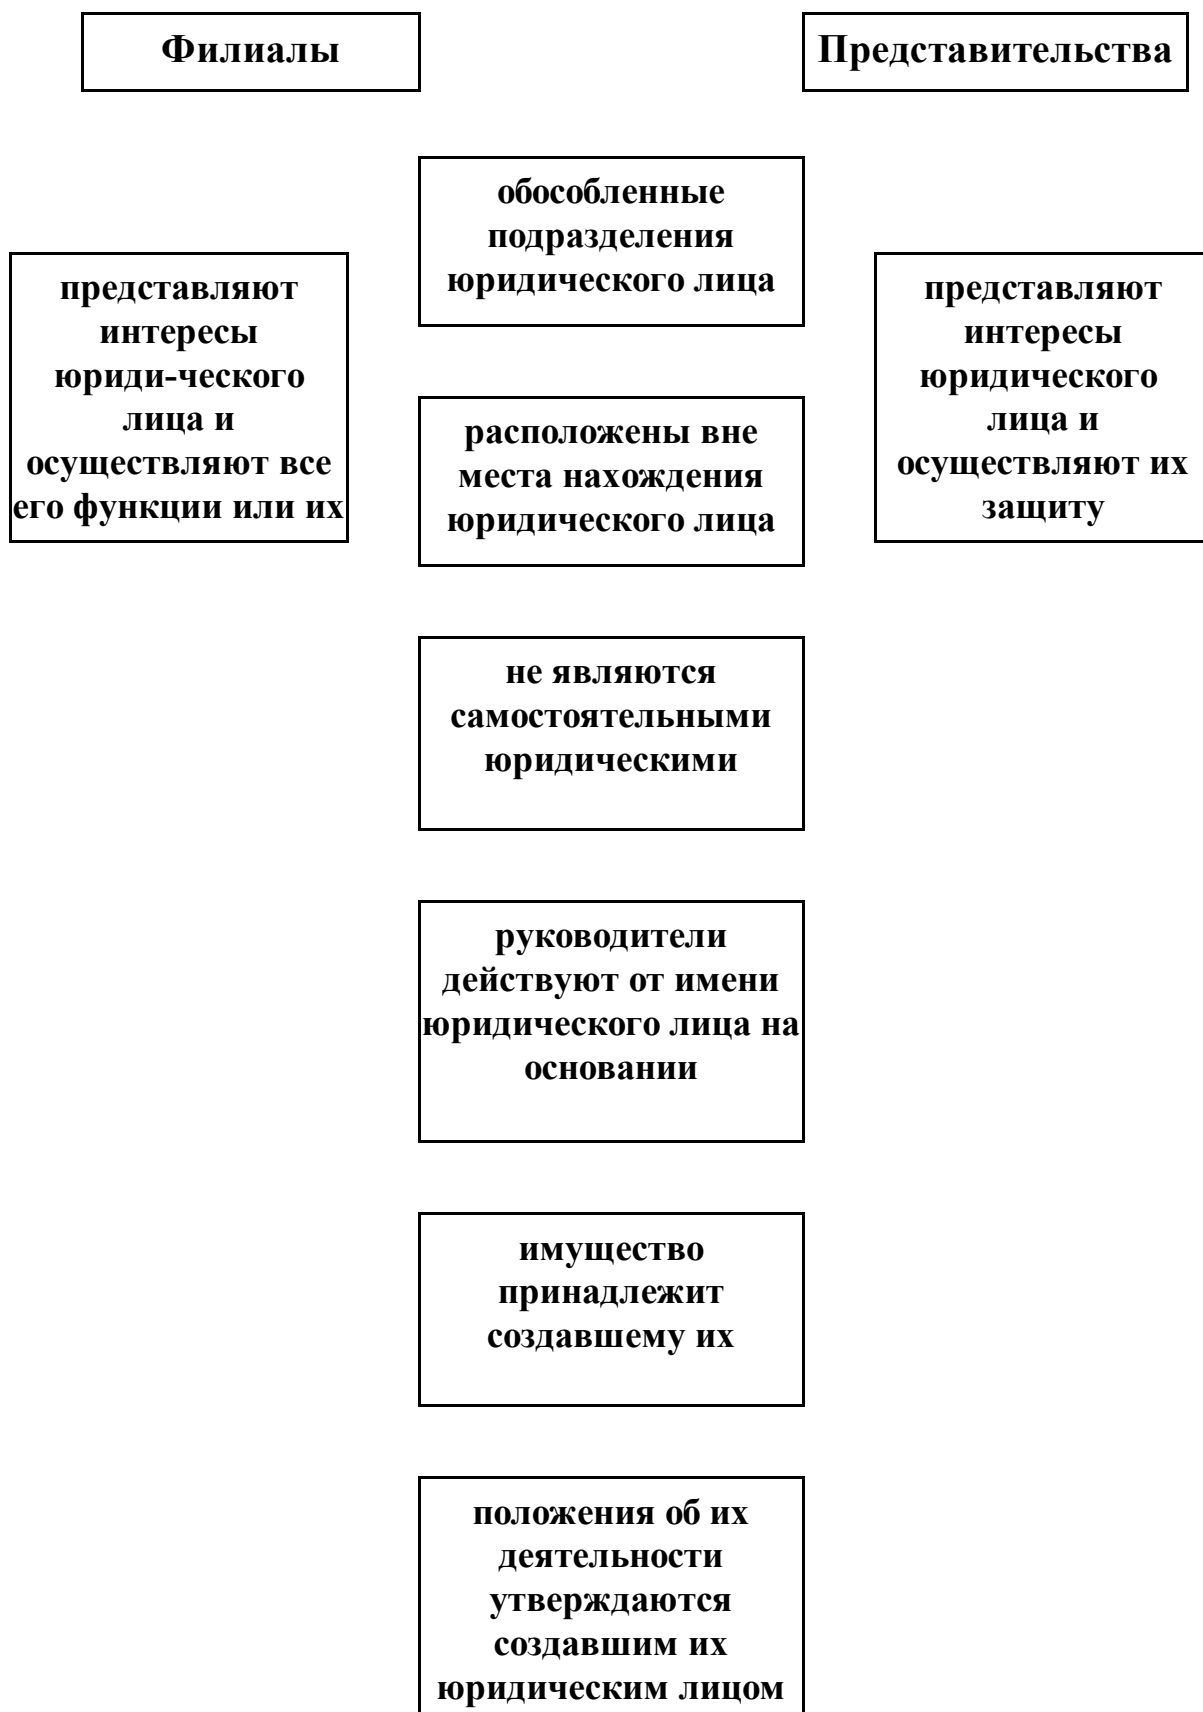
Филиалы

Представительства

обособленные подразделения юридического лица

представляют интересы юриди-ческого лица и осуществляют все его функции или их

представляют интересы юридического лица и осуществляют их защиту

расположены вне места нахождения юридического лица

не являются самостоятельными юридическими

руководители действуют от имени юридического лица на основании

имущество принадлежит создавшему их

положения об их деятельности утверждаются создавшим их юридическим лицом